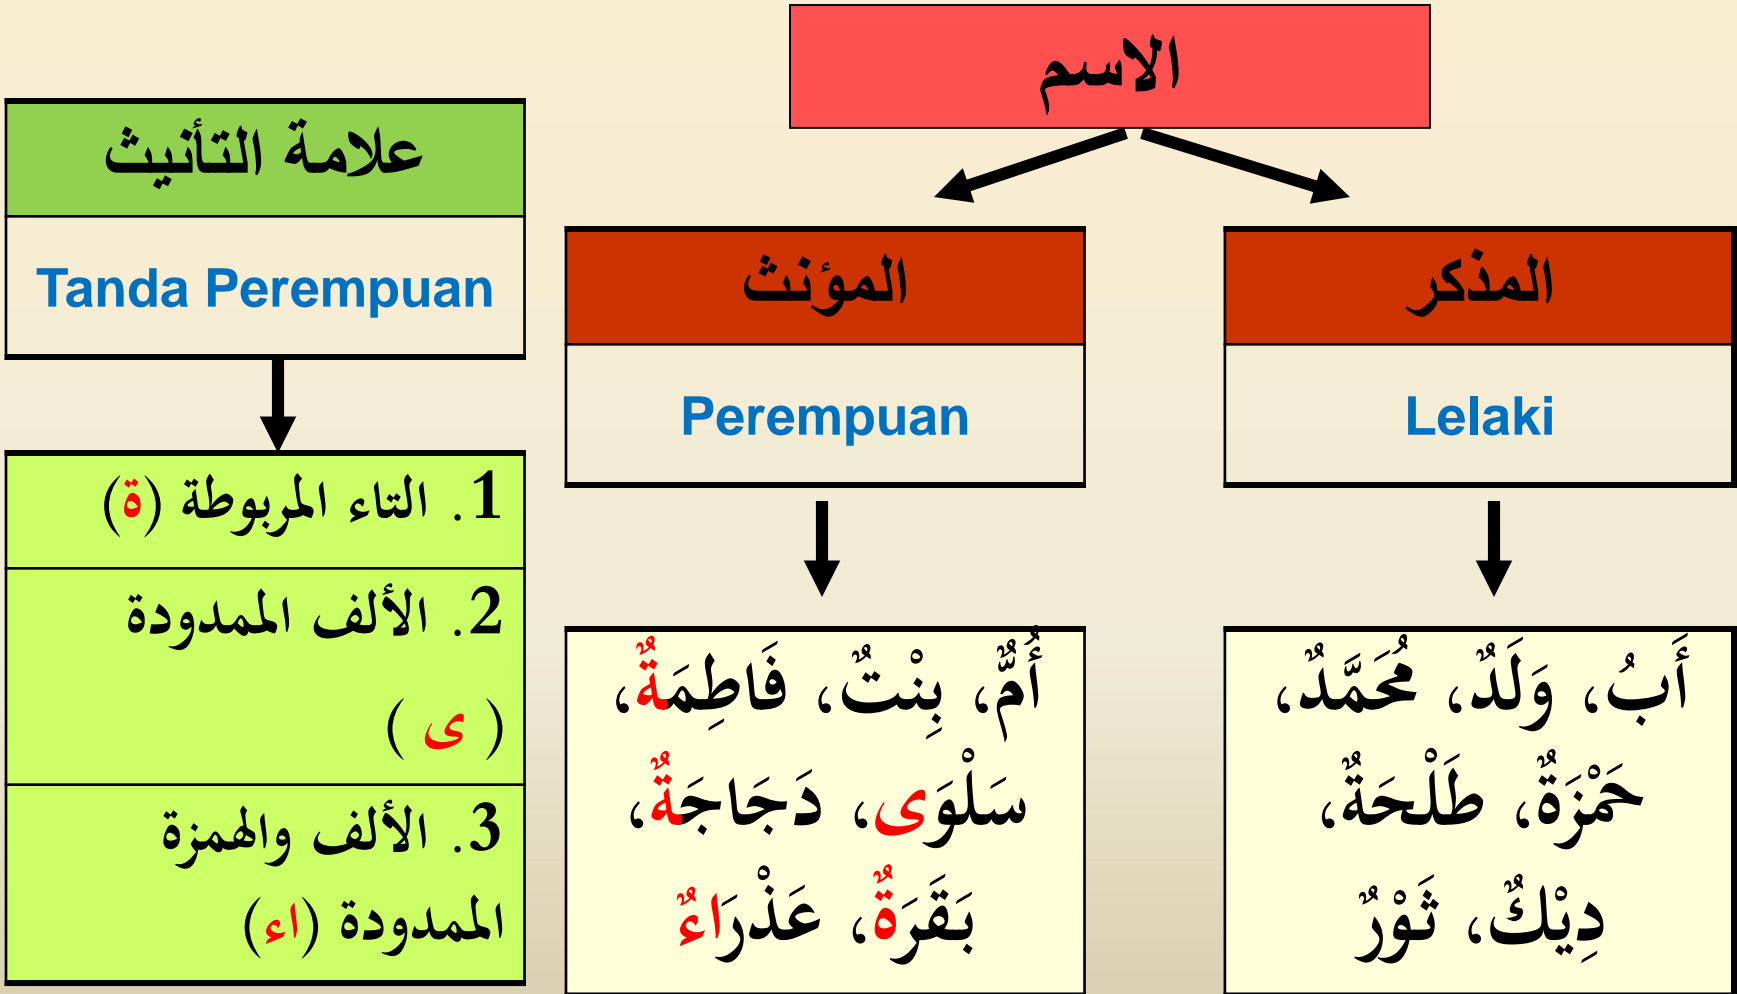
الاسم

المذكر
Lelaki

أَبٌ، وَلَدٌ، مُحَمَّدٌ، حَمْزَةٌ، طَلْحَةٌ، دِيْكٌ، ثَوْرٌ

المؤنث
Perempuan

أُمٌّ، بِنْتٌ، فَاطِمَةٌ، سَلْوَى، دَجَاجَةٌ، بَقَرَةٌ، عَذْرَاءٌ

علامة التأنيث
Tanda Perempuan

1. التاء المربوطة (ة)
2. الألف الممدودة ( ى )
3. الألف والهمزة الممدودة (اء)